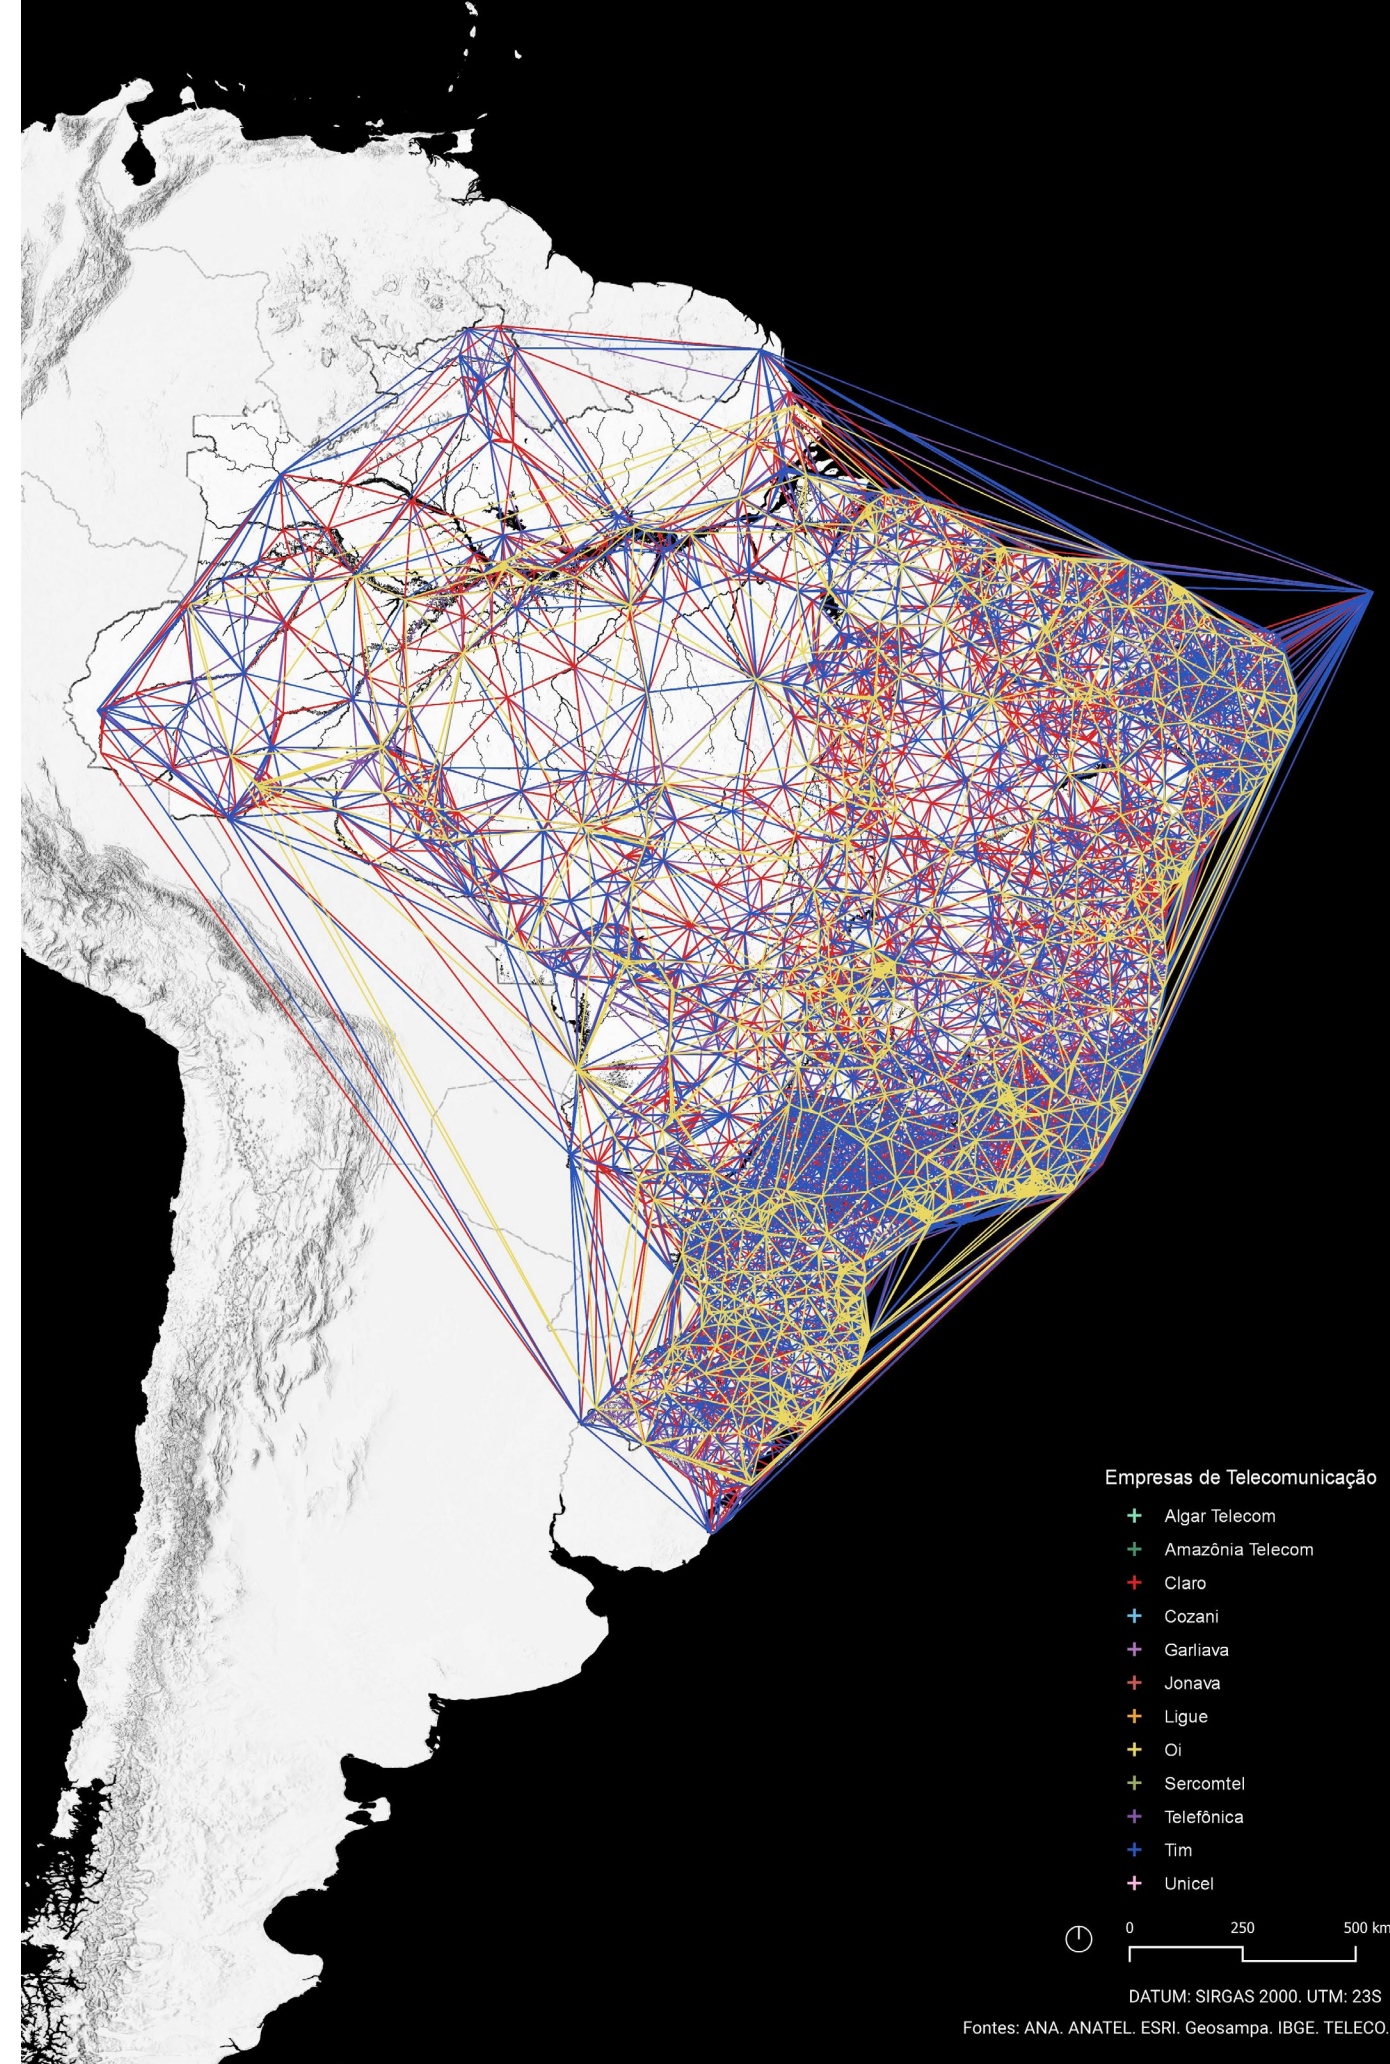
Empresas de Telecomunicação
+ Algar Telecom
+ Amazônia Telecom
+ Claro
+ Cozani
+ Garliava
+ Jonava
+ Ligue
+ Oi
+ Sercomtel
+ Telefônica
+ Tim
+ Unicel

0 250 500 km

DATUM: SIRGAS 2000. UTM: 23S
Fontes: ANA. ANATEL. ESRI. Geosampa. IBGE. TELECO.